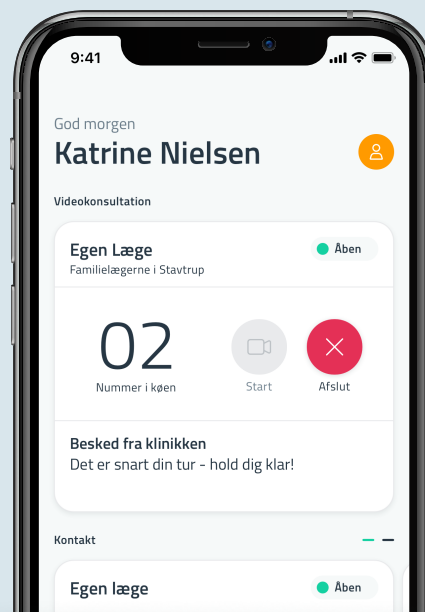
9:41

God morgen

Katrine Nielsen

Videokonsultation

Egen Læge

Familielægerne i Stavtrup

Åben

02

Nummer i køen

Start

Afslut

Besked fra klinikken

Det er snart din tur - hold dig klar!

Kontakt

Egen læge

Åben